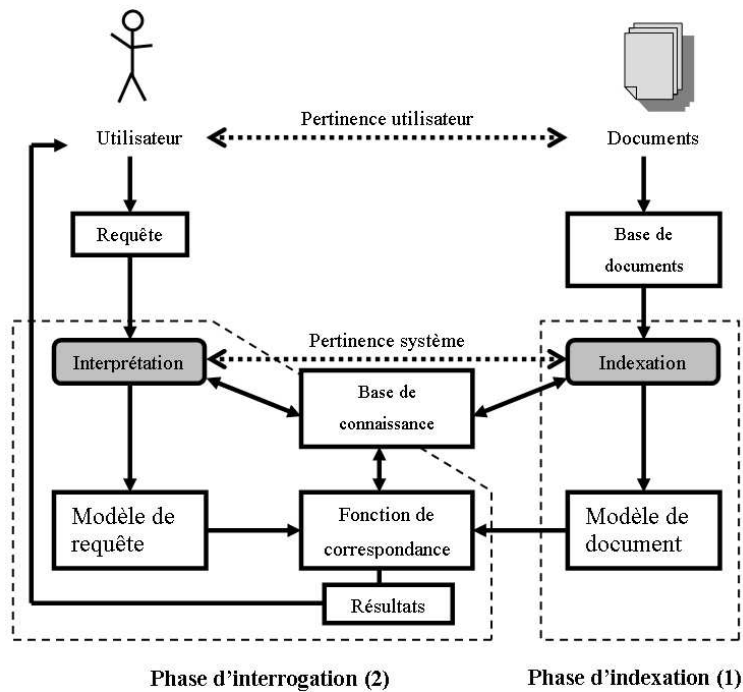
Utilisateur

Pertinence utilisateur

Documents

Requête

Base de documents

Pertinence système

Interprétation

Indexation

Base de connaissance

Modèle de requête

Fonction de correspondance

Modèle de document

Résultats

Phase d'interrogation (2)

Phase d'indexation (1)